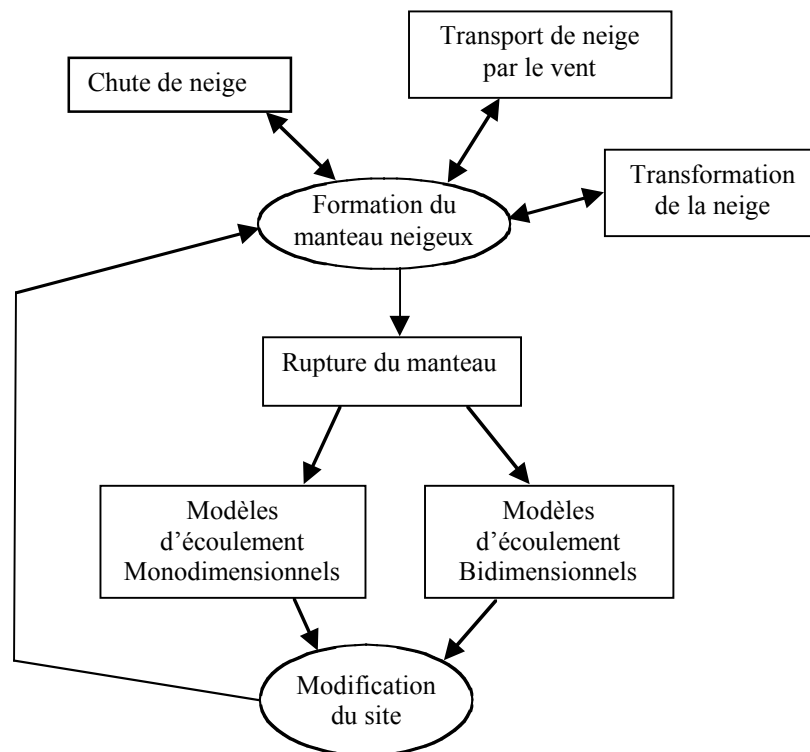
Transport de neige par le vent

Chute de neige

Transformation de la neige

Formation du manteau neigeux

Rupture du manteau

Modèles d'écoulement Monodimensionnels

Modèles d'écoulement Bidimensionnels

Modification du site